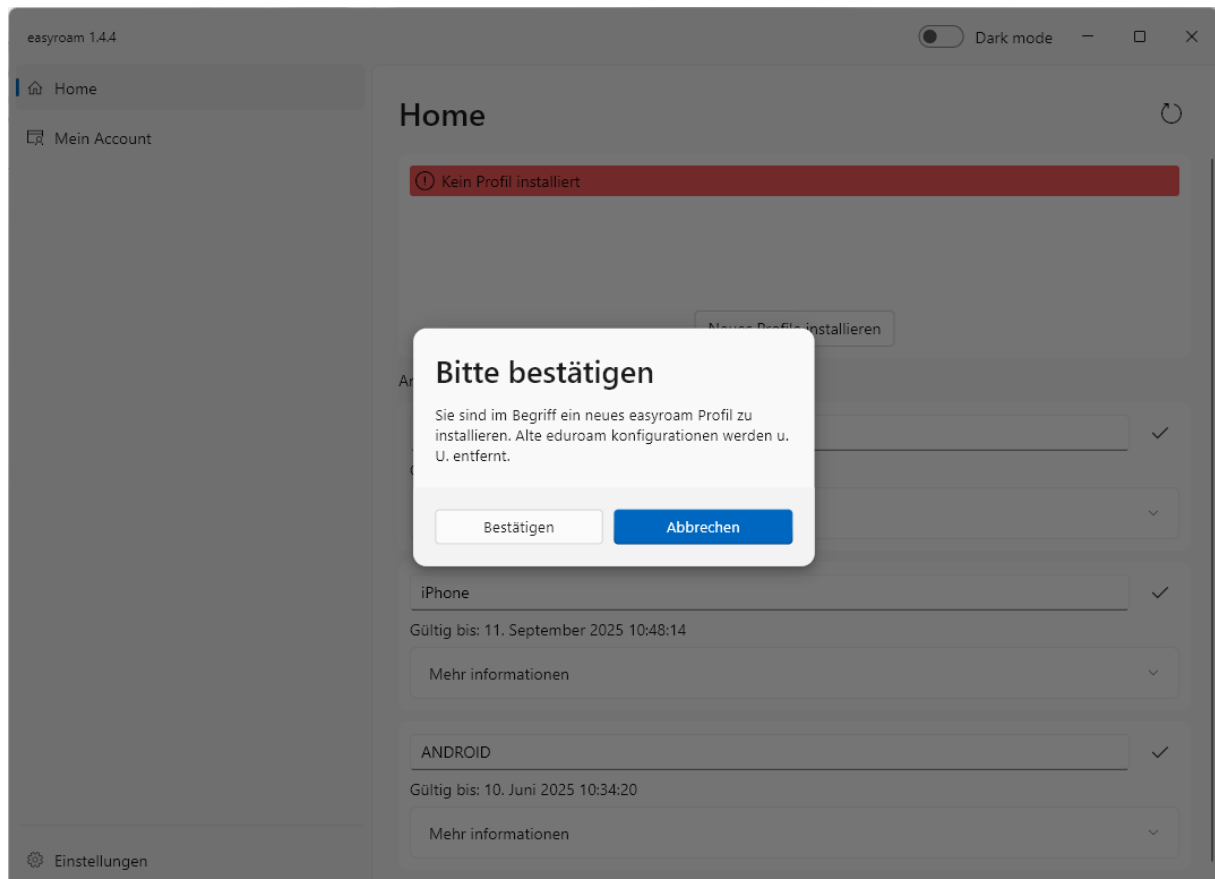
easyroam 1.4.4

Dark mode

Home

Mein Account

Home

Kein Profil installiert

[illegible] installieren

Ar

Bitte bestätigen

Sie sind im Begriff ein neues easyroam Profil zu installieren. Alte eduroam konfigurationen werden u. U. entfernt.

Bestätigen

Abbrechen

iPhone

Gültig bis: 11. September 2025 10:48:14

Mehr informationen

ANDROID

Gültig bis: 10. Juni 2025 10:34:20

Mehr informationen

Einstellungen